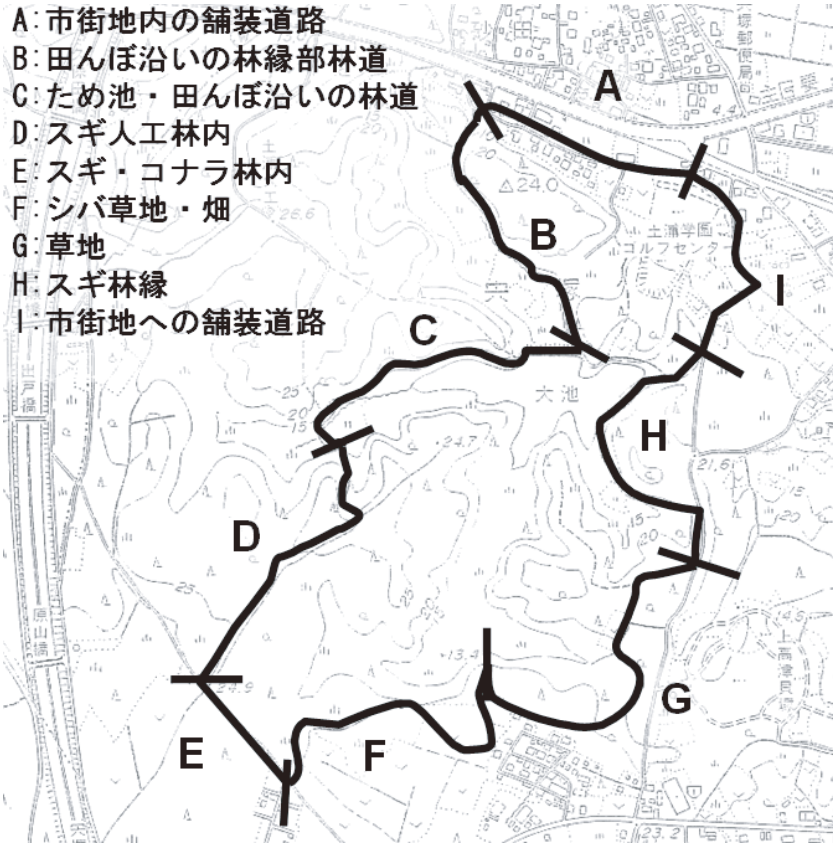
A:市街地内の舗装道路
B:田んぼ沿いの林縁部林道
C:ため池・田んぼ沿いの林道
D:スギ人工林内
E:スギ・コナラ林内
F:シバ草地・畑
G:草地
H:スギ林縁
I:市街地への舗装道路

A
B
C
D
E
F
G
H
I

△24.0
土浦学園
コルフセンター
大池
24.7
21.6
26.6
24.9
13.4
23.2
25
20
15
出戸橋